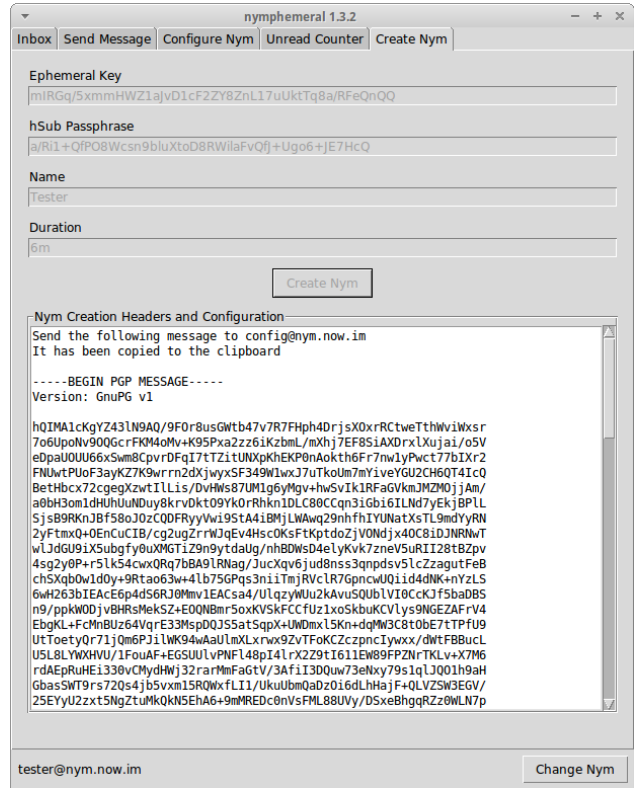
nymphemeral 1.3.2

Inbox | Send Message | Configure Nym | Unread Counter | Create Nym

Ephemeral Key
mIRGq/5xmmHWZ1aJvD1cF2ZY8ZnL17uUktTq8a/RFeQnQQ

hSub Passphrase
a/Ri1+QfPO8Wcsn9bluXtoD8RWilaFvQfJ+Ugo6+JE7HcQ

Name
Tester

Duration
6m

Create Nym

Nym Creation Headers and Configuration

Send the following message to config@nym.now.im
It has been copied to the clipboard

-----BEGIN PGP MESSAGE-----
Version: GnuPG v1

hQIMA1cKgYZ43lN9AQ/9FOr8usGWtb47v7R7FHph4DrjsXOxrRCtweTthWviWxsr
7o6UpoNv9OQGcrFKM4oMv+K95Pxa2zz6iKzbmL/mXhj7EF8SiAXDrxlXujai/o5V
eDpaUOUU66xSwm8CpvrDFqI7tTZitUNXpKhEKP0nAokth6Fr7nw1yPwct77bIXr2
FNUwtPUoF3ayKZ7K9wrrn2dXjwyxSF349W1wxJ7uTkoUm7mYiveYGU2CH6QT4IcQ
BetHbcx72cgegXzwtILis/DvHWs87UM1g6yMgv+hwSvIk1RFaGVkmJMZMOjjAm/
a0bH3om1dHUhUuNDuy8krvDktO9YkOrRhkn1DLC80CCqn3iGbi6ILNd7yEkjBPlL
SjsB9RKnJBf58oJOzCQDFRyyVwi9StA4iBMjLWAwq29nhfhIYUNatXsTL9mdYyRN
2yFtmxQ+OEnCuCIB/cg2ugZrrWJqEv4HscOKsFtKptdoZjVONdjx4OC8iDJNRNwT
wlJdGU9iX5ubgfy0uXMGTiZ9n9ytdaUg/nhBDWsD4elyKvk7zneV5uRII28tBZpv
4sg2y0P+r5lk54cwxQRq7bBA9lRNag/JucXqv6jud8nss3qnpdsv5lcZzagutFeB
chSXqbOw1dOy+9Rtao63w+4lb75GPqs3niiTmjRVclR7GpncwUQiid4dNK+nYzLS
6wH263bIEAcE6p4dS6RJ0Mmv1EACsa4/UlqzyWUu2kAvuSQUblVI0CcKJf5baDBS
n9/ppkWODjvBHRsMekSZ+EOQNBmr5oxKVSkFCCfUz1xoSkbuKCVlys9NGEZAFrV4
EbgKL+FcMnBUz64VqrE33MspDQJS5atSqpX+UWDmxl5Kn+dqMW3C8tObE7tTPfU9
UtToetyQr71jQm6PJilWK94wAaUlmXLxrwx9ZvTFoKCZczpncIywxx/dWtFBBucL
U5L8LYWXHVU/1FouAF+EGSUUlvPNFl48pI4lrX2Z9tI611EW89FPZNrTKLv+X7M6
rdAEpRuHEi330vCMydHWj32rarMmFaGtV/3AfiI3DQuw73eNxy79s1qlJQ01h9aH
GbasSWT9rs72Qs4jb5vxm15RQWxfLI1/UkuUbmQaDzOi6dLhHajF+QLVZSW3EGV/
25EYyU2zxt5NgZtuMkQkN5EhA6+9mMREDc0nVsFML88UVy/DSxeBhgqRZz0WLN7p

tester@nym.now.im
Change Nym